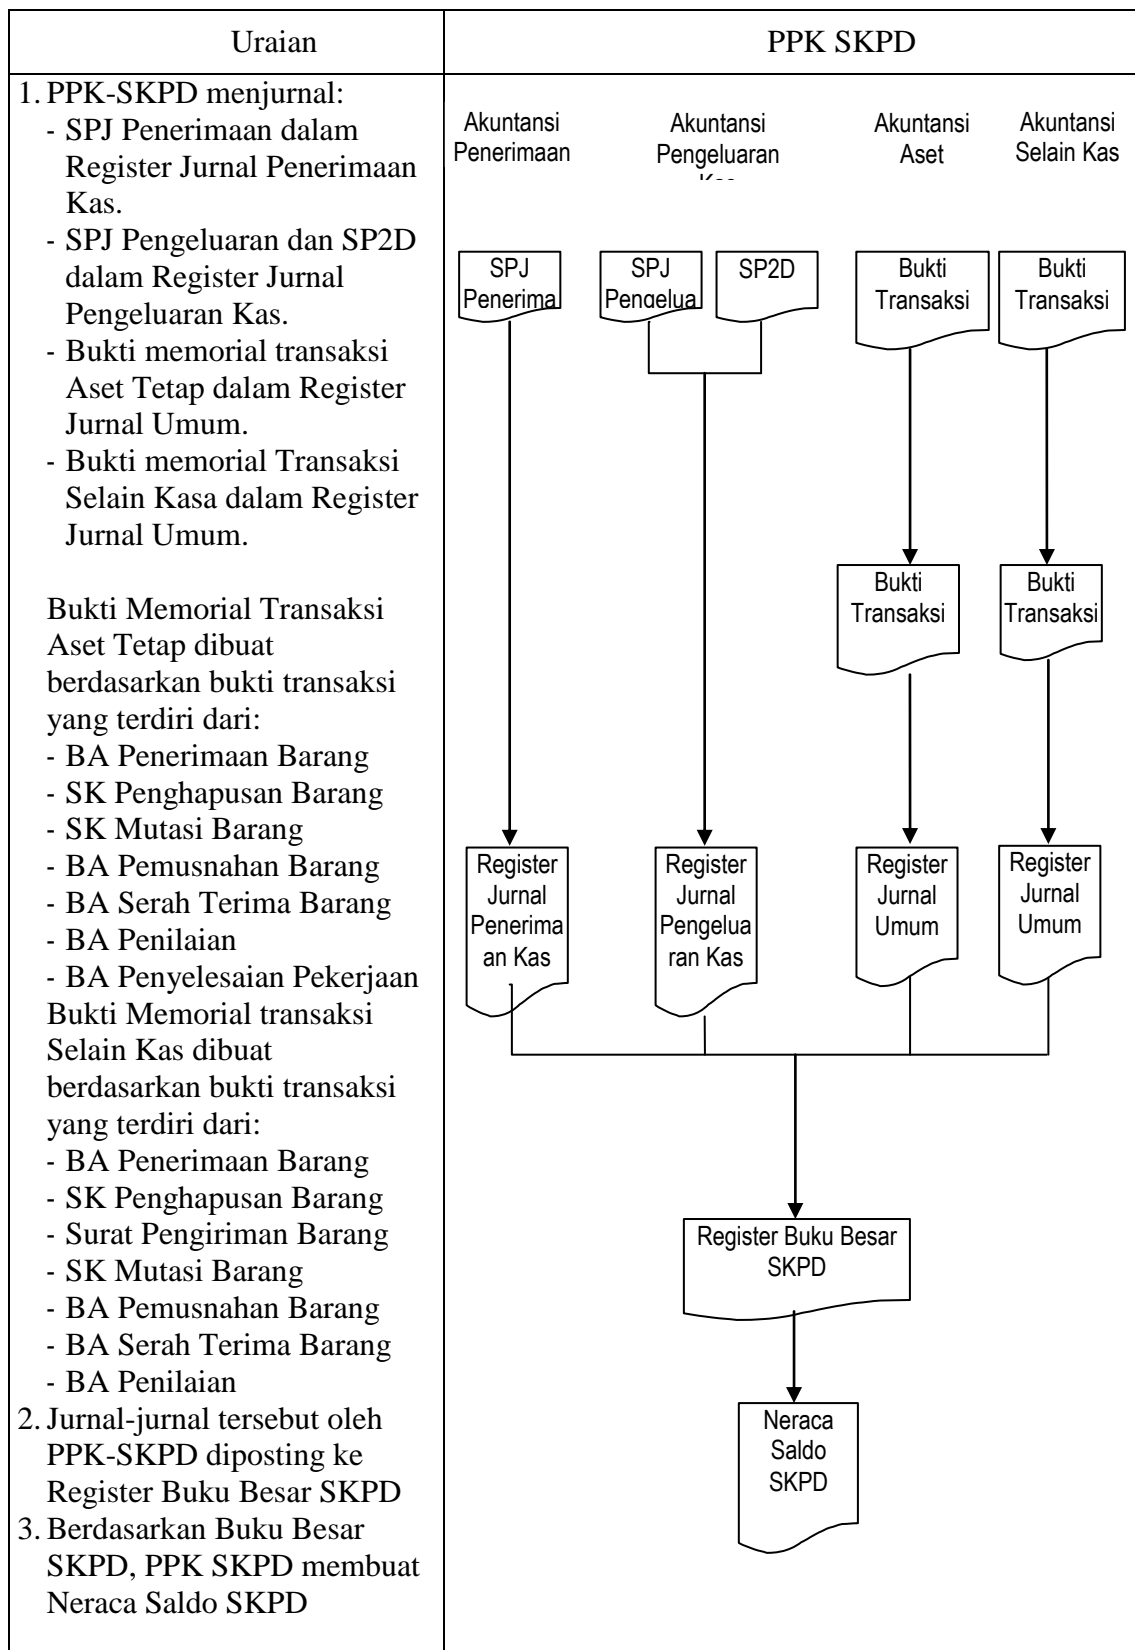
| Uraian | PPK SKPD |
|---|---|
| 1. PPK-SKPD menjurnal: - SPJ Penerimaan dalam Register Jurnal Penerimaan Kas. - SPJ Pengeluaran dan SP2D dalam Register Jurnal Pengeluaran Kas. - Bukti memorial transaksi Aset Tetap dalam Register Jurnal Umum. - Bukti memorial Transaksi Selain Kasa dalam Register Jurnal Umum. Bukti Memorial Transaksi Aset Tetap dibuat berdasarkan bukti transaksi yang terdiri dari: - BA Penerimaan Barang - SK Penghapusan Barang - SK Mutasi Barang - BA Pemusnahan Barang - BA Serah Terima Barang - BA Penilaian - BA Penyelesaian Pekerjaan Bukti Memorial transaksi Selain Kas dibuat berdasarkan bukti transaksi yang terdiri dari: - BA Penerimaan Barang - SK Penghapusan Barang - Surat Pengiriman Barang - SK Mutasi Barang - BA Pemusnahan Barang - BA Serah Terima Barang - BA Penilaian 2. Jurnal-jurnal tersebut oleh PPK-SKPD diposting ke Register Buku Besar SKPD 3. Berdasarkan Buku Besar SKPD, PPK SKPD membuat Neraca Saldo SKPD | Akuntansi Penerimaan; Akuntansi Pengeluaran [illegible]; Akuntansi Aset; Akuntansi Selain Kas; SPJ Penerima; SPJ Pengelua; SP2D; Bukti Transaksi; Bukti Transaksi; Bukti Transaksi; Bukti Transaksi; Register Jurnal Penerimaan Kas; Register Jurnal Pengeluaran Kas; Register Jurnal Umum; Register Jurnal Umum; Register Buku Besar SKPD; Neraca Saldo SKPD |